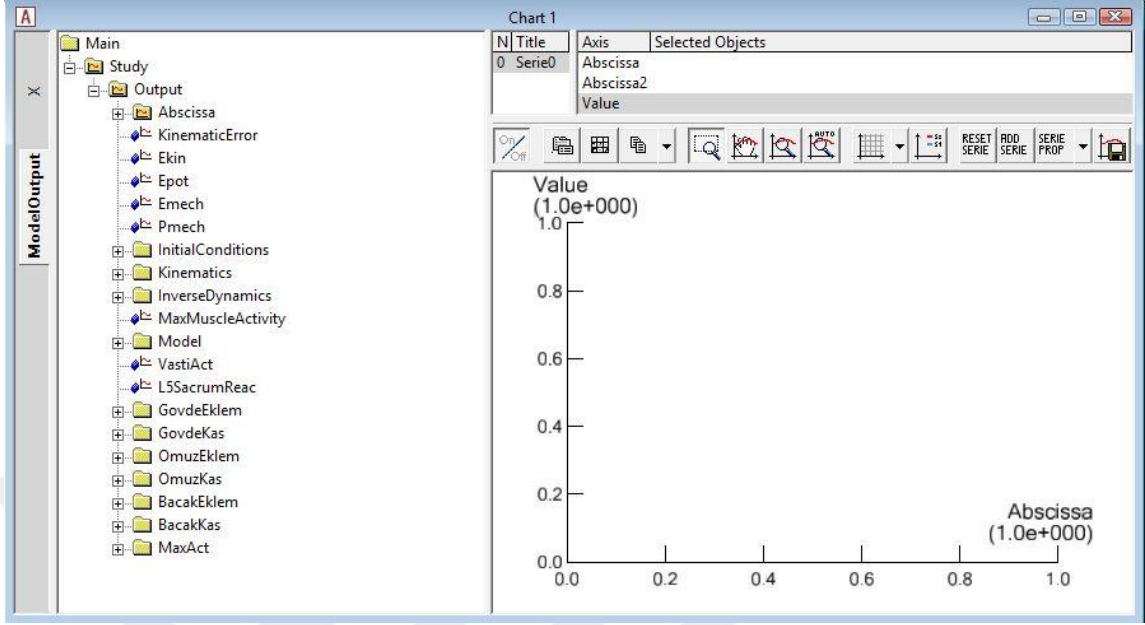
A

Chart 1

X

ModelOutput

Main
Study
Output
Abscissa
KinematicError
Ekin
Epot
Emech
Pmech
InitialConditions
Kinematics
InverseDynamics
MaxMuscleActivity
Model
VastiAct
L5SacrumReac
GovdeEklem
GovdeKas
OmuzEklem
OmuzKas
BacakEklem
BacakKas
MaxAct

| N | Title |
|---|---|
| 0 | Serie0 |

| Axis | Selected Objects |
|---|---|
| Abscissa | |
| Abscissa2 | |
| Value | |

On/Off

AUTO

RESET SERIE ADD SERIE SERIE PROP

Value
(1.0e+000)
1.0
0.8
0.6
0.4
0.2
0.0

Abscissa
(1.0e+000)
0.0 0.2 0.4 0.6 0.8 1.0